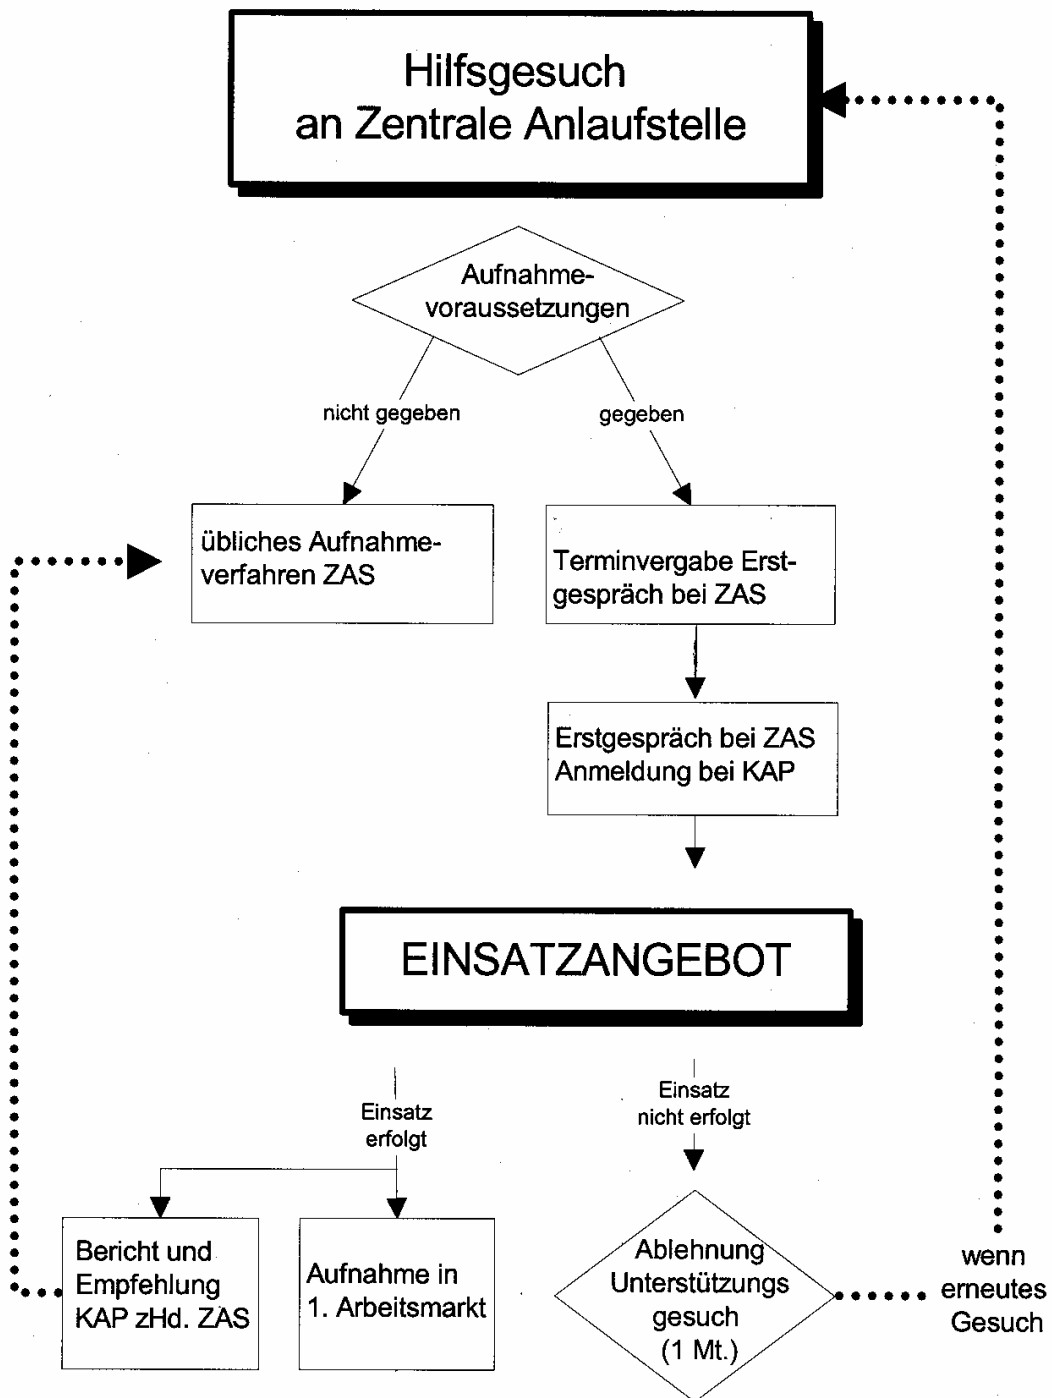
Hilfsgesuch an Zentrale Anlaufstelle

Aufnahmevoraussetzungen

nicht gegeben

gegeben

übliches Aufnahmeverfahren ZAS

Terminvergabe Erstgespräch bei ZAS

Erstgespräch bei ZAS
Anmeldung bei KAP

EINSATZANGEBOT

Einsatz erfolgt

Einsatz nicht erfolgt

Bericht und Empfehlung KAP zHd. ZAS

Aufnahme in 1. Arbeitsmarkt

Ablehnung Unterstützungs gesuch (1 Mt.)

wenn erneutes Gesuch